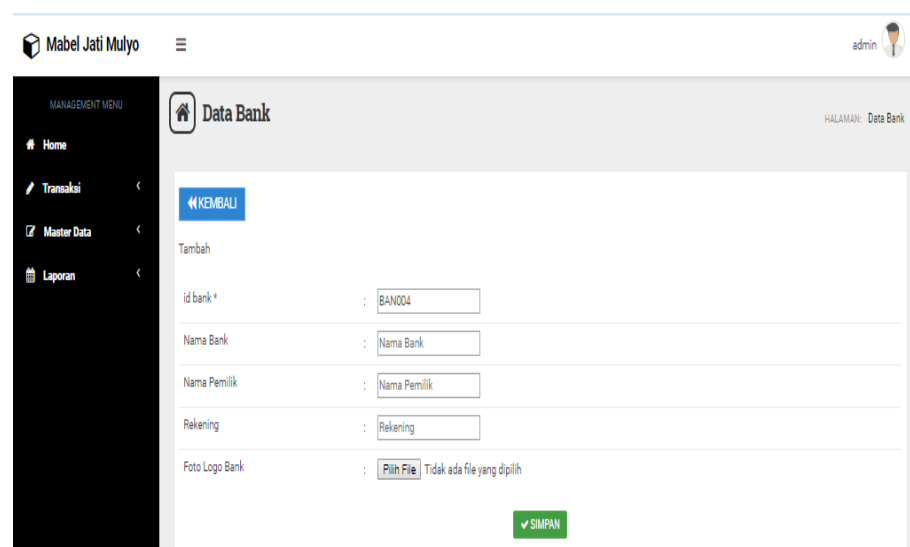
Mabel Jati Mulyo

admin

MANAGEMENT MENU

Home

Transaksi

Master Data

Laporan

Data Bank

HALAMAN: Data Bank

KEMBALI

Tambah

| | | |
|---|---|---|
| id bank * | : | BAN004 |
| Nama Bank | : | Nama Bank |
| Nama Pemilik | : | Nama Pemilik |
| Rekening | : | Rekening |
| Foto Logo Bank | : | Pilih File Tidak ada file yang dipilih |

SIMPAN